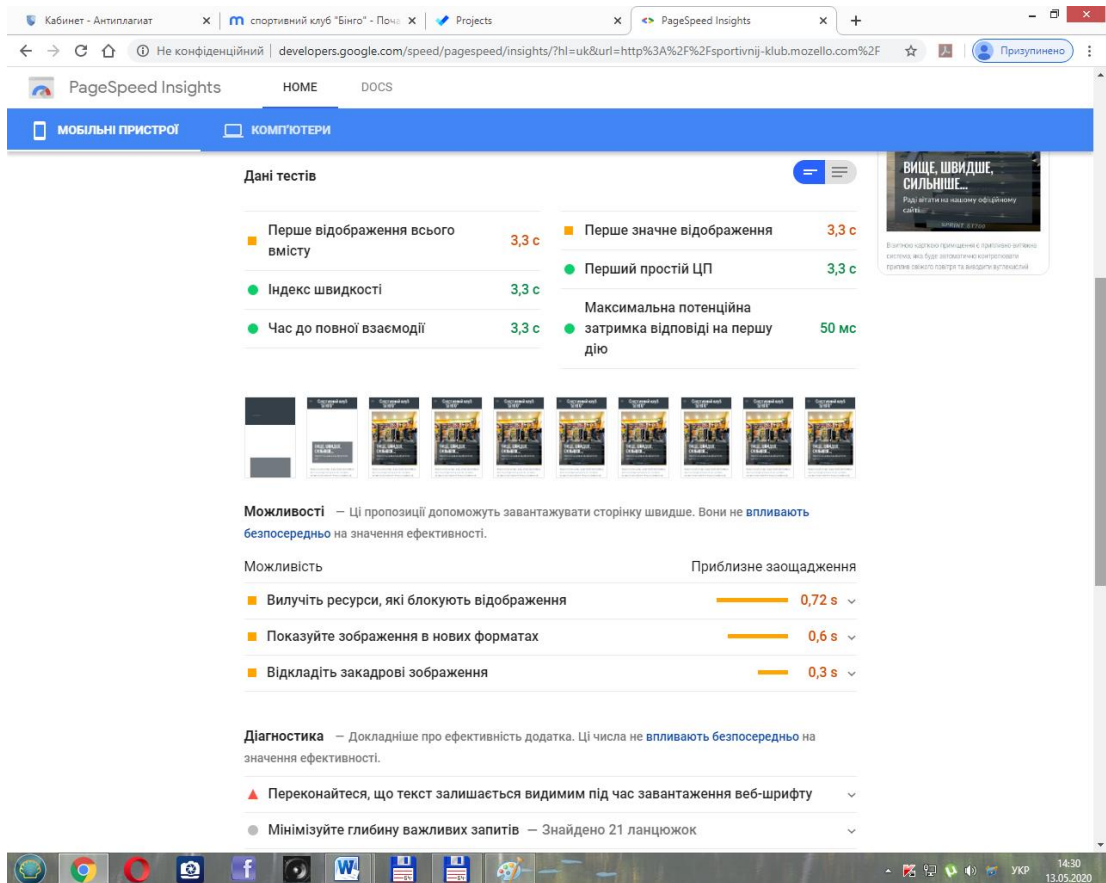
Кабинет - Антиплагиат × | спортивний клуб "Бінго" - Поча × | Projects × | PageSpeed Insights × | +

Не конфіденційний | developers.google.com/speed/pagespeed/insights/?hl=uk&url=http%3A%2F%2Fsportivnij-klub.mozello.com%2F

Призупинено

PageSpeed Insights HOME DOCS

МОБІЛЬНІ ПРИСТРОЇ КОМП'ЮТЕРИ

Дані тестів

| | |
|---|---|
| Перше відображення всього вмісту 3,3 с | Перше значне відображення 3,3 с |
| Індекс швидкості 3,3 с | Перший простій ЦП 3,3 с |
| Час до повної взаємодії 3,3 с | Максимальна потенційна затримка відповіді на першу дію 50 мс |

ВИЩЕ, ШВИДШЕ, СИЛЬНІШЕ...
Раді вітати на нашому офіційному сайті

Можливості — Ці пропозиції допоможуть завантажувати сторінку швидше. Вони не впливають безпосередньо на значення ефективності.

| Можливість | Приблизне заощадження |
|---|---|
| Вилучіть ресурси, які блокують відображення | 0,72 s |
| Показуйте зображення в нових форматах | 0,6 s |
| Відкладіть закадрові зображення | 0,3 s |

Діагностика — Докладніше про ефективність додатка. Ці числа не впливають безпосередньо на значення ефективності.

Переконайтеся, що текст залишається видимим під час завантаження веб-шрифту

Мінімізуйте глибину важливих запитів — Знайдено 21 ланцюжок

УКР 14:30 13.05.2020